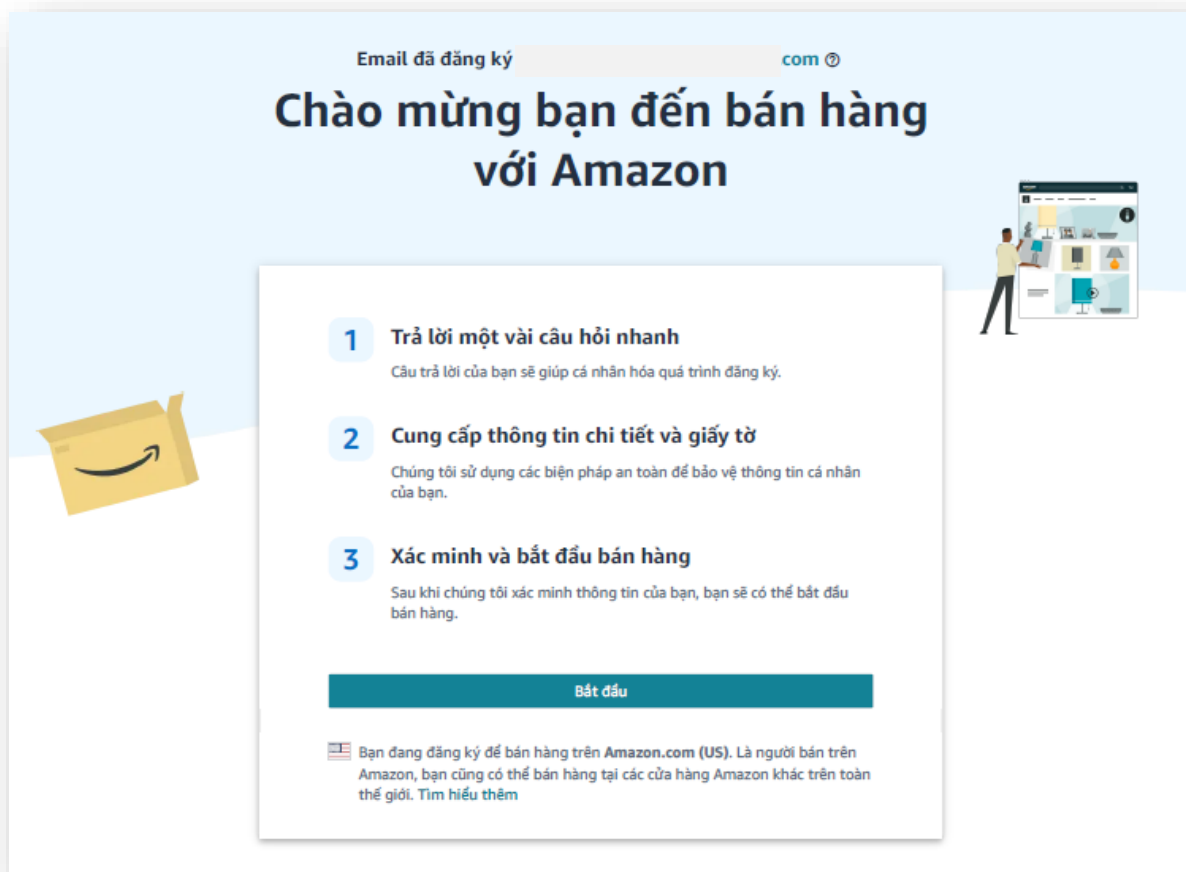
Email đã đăng ký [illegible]com

Chào mừng bạn đến bán hàng với Amazon

1 Trả lời một vài câu hỏi nhanh

Câu trả lời của bạn sẽ giúp cá nhân hóa quá trình đăng ký.

2 Cung cấp thông tin chi tiết và giấy tờ

Chúng tôi sử dụng các biện pháp an toàn để bảo vệ thông tin cá nhân của bạn.

3 Xác minh và bắt đầu bán hàng

Sau khi chúng tôi xác minh thông tin của bạn, bạn sẽ có thể bắt đầu bán hàng.

Bắt đầu

Bạn đang đăng ký để bán hàng trên Amazon.com (US). Là người bán trên Amazon, bạn cũng có thể bán hàng tại các cửa hàng Amazon khác trên toàn thế giới. Tìm hiểu thêm